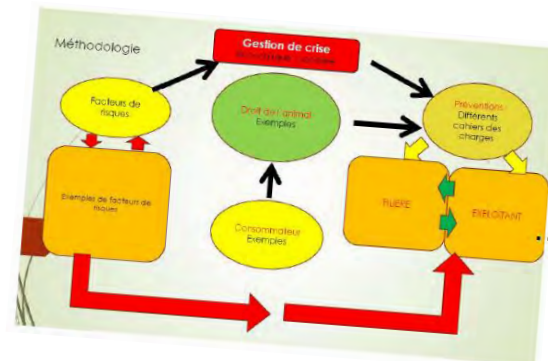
Méthodologie

Gestion de crise
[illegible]

Facteurs de risques

Droit de l'animal
Exemples

Préventions
Différents cahiers des charges

Exemples de facteurs de risques

Consommateur
Exemples

FILIERE

EXPLOITANT